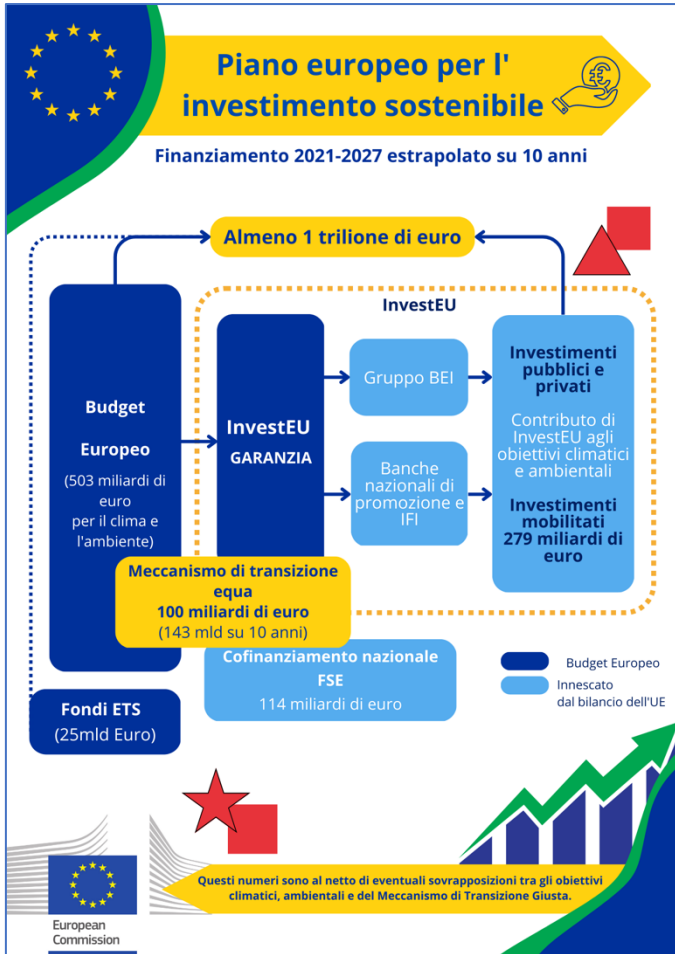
Piano europeo per l' investimento sostenibile

Finanziamento 2021-2027 estrapolato su 10 anni

Almeno 1 trilione di euro

InvestEU

Budget

Europeo

(503 miliardi di euro per il clima e l'ambiente)

InvestEU

GARANZIA

Gruppo BEI

Banche nazionali di promozione e IFI

Investimenti pubblici e privati

Contributo di InvestEU agli obiettivi climatici e ambientali

Investimenti mobilitati 279 miliardi di euro

Meccanismo di transizione equa

100 miliardi di euro

(143 mld su 10 anni)

Cofinanziamento nazionale

FSE

114 miliardi di euro

Budget Europeo

Innescato dal bilancio dell'UE

Fondi ETS

(25mld Euro)

Questi numeri sono al netto di eventuali sovrapposizioni tra gli obiettivi climatici, ambientali e del Meccanismo di Transizione Giusta.

European Commission